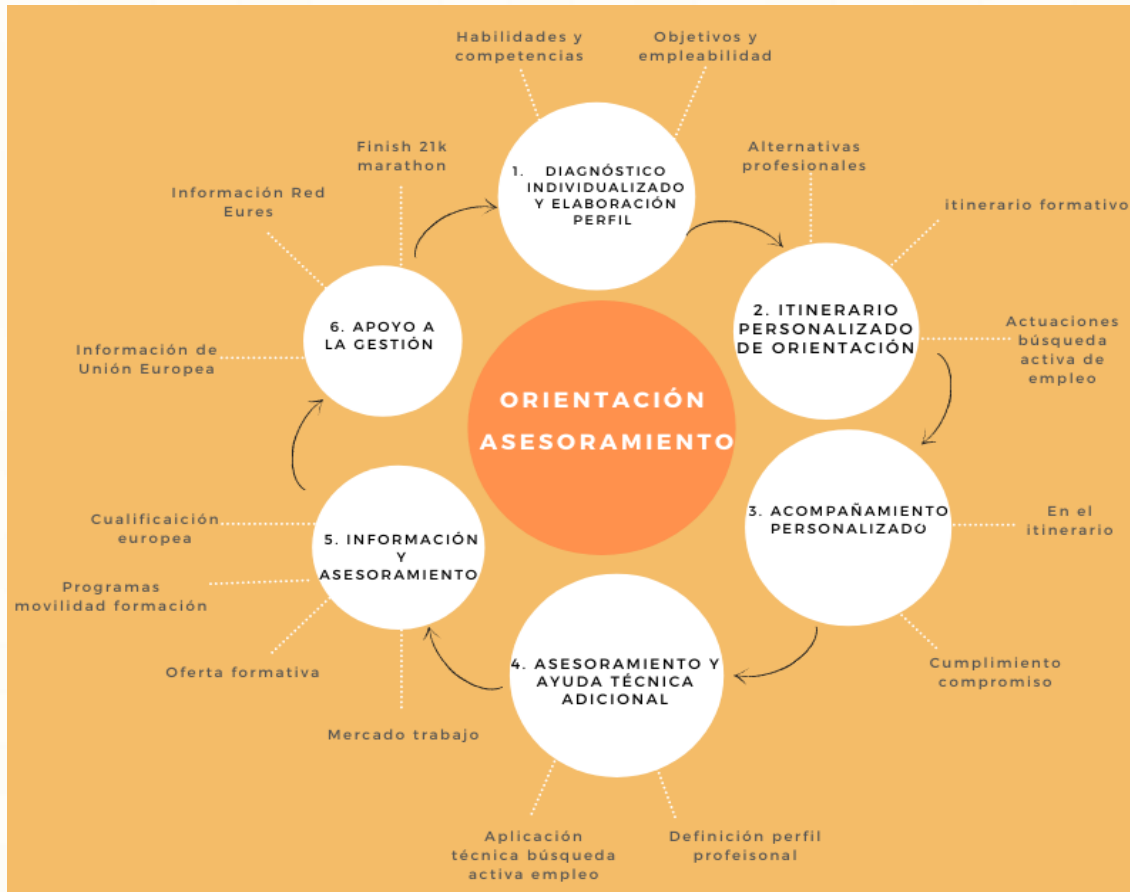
Habilidades y competencias

Objetivos y empleabilidad

Finish 21k marathon

1. DIAGNÓSTICO INDIVIDUALIZADO Y ELABORACIÓN PERFIL

Alternativas profesionales

Información Red Eures

itinerario formativo

6. APOYO A LA GESTIÓN

2. ITINERARIO PERSONALIZADO DE ORIENTACIÓN

Actuaciones búsqueda activa de empleo

Información de Unión Europea

ORIENTACIÓN

ASESORAMIENTO

3. ACOMPAÑAMIENTO PERSONALIZADO

En el itinerario

Cualificaición europea

5. INFORMACIÓN Y ASESORAMIENTO

Programas movilidad formación

Oferta formativa

4. ASESORAMIENTO Y AYUDA TÉCNICA ADICIONAL

Cumplimiento compromiso

Mercado trabajo

Aplicación técnica búsqueda activa empleo

Definición perfil profeisonal